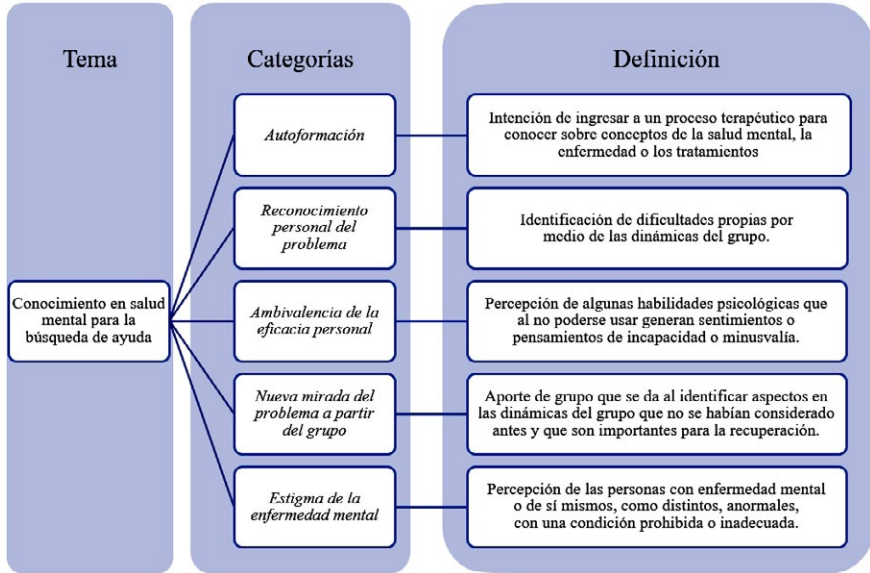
Tema

Conocimiento en salud mental para la búsqueda de ayuda

Categorías

*Autoformación*

*Reconocimiento personal del problema*

*Ambivalencia de la eficacia personal*

*Nueva mirada del problema a partir del grupo*

*Estigma de la enfermedad mental*

Definición

Intención de ingresar a un proceso terapéutico para conocer sobre conceptos de la salud mental, la enfermedad o los tratamientos

Identificación de dificultades propias por medio de las dinámicas del grupo.

Percepción de algunas habilidades psicológicas que al no poderse usar generan sentimientos o pensamientos de incapacidad o minusvalía.

Aporte de grupo que se da al identificar aspectos en las dinámicas del grupo que no se habían considerado antes y que son importantes para la recuperación.

Percepción de las personas con enfermedad mental o de sí mismos, como distintos, anormales, con una condición prohibida o inadecuada.